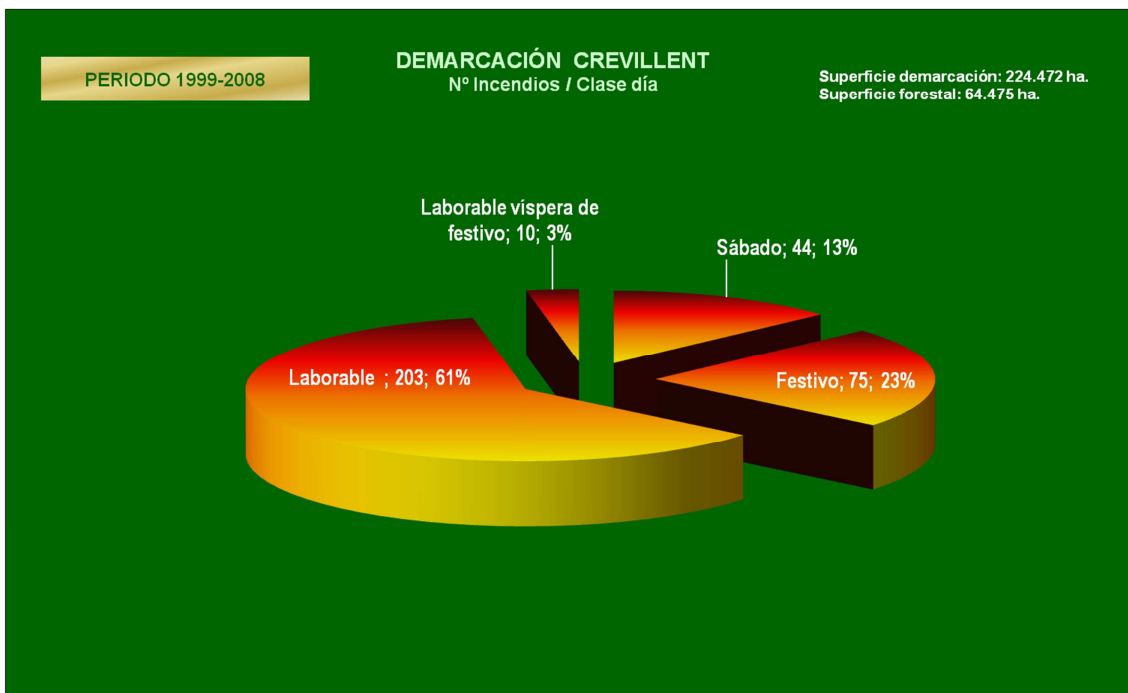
PERIODO 1999-2008

DEMARCACIÓN CREVILLENT
Nº Incendios / Clase día

Superficie demarcación: 224.472 ha.
Superficie forestal: 64.475 ha.

Laborable víspera de festivo; 10; 3%

Sábado; 44; 13%

Laborable ; 203; 61%

Festivo; 75; 23%